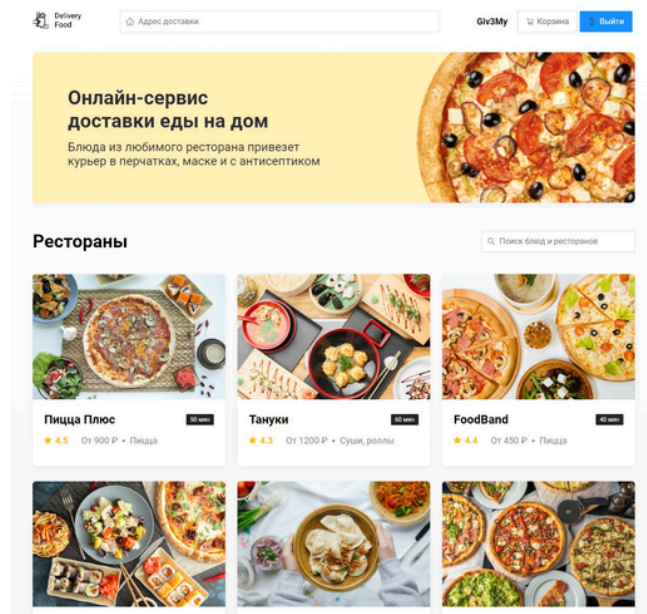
Delivery Food

Адрес доставки

Giv3My

Корзина

Выйти

Онлайн-сервис доставки еды на дом

Блюда из любимого ресторана привезет курьер в перчатках, маске и с антисептиком

Рестораны

Поиск блюд и ресторанов

Пицца Плюс

50 мин

4.5 От 900 ₽ • Пицца

Тануки

60 мин

4.3 От 1200 ₽ • Суши, роллы

FoodBand

40 мин

4.4 От 450 ₽ • Пицца